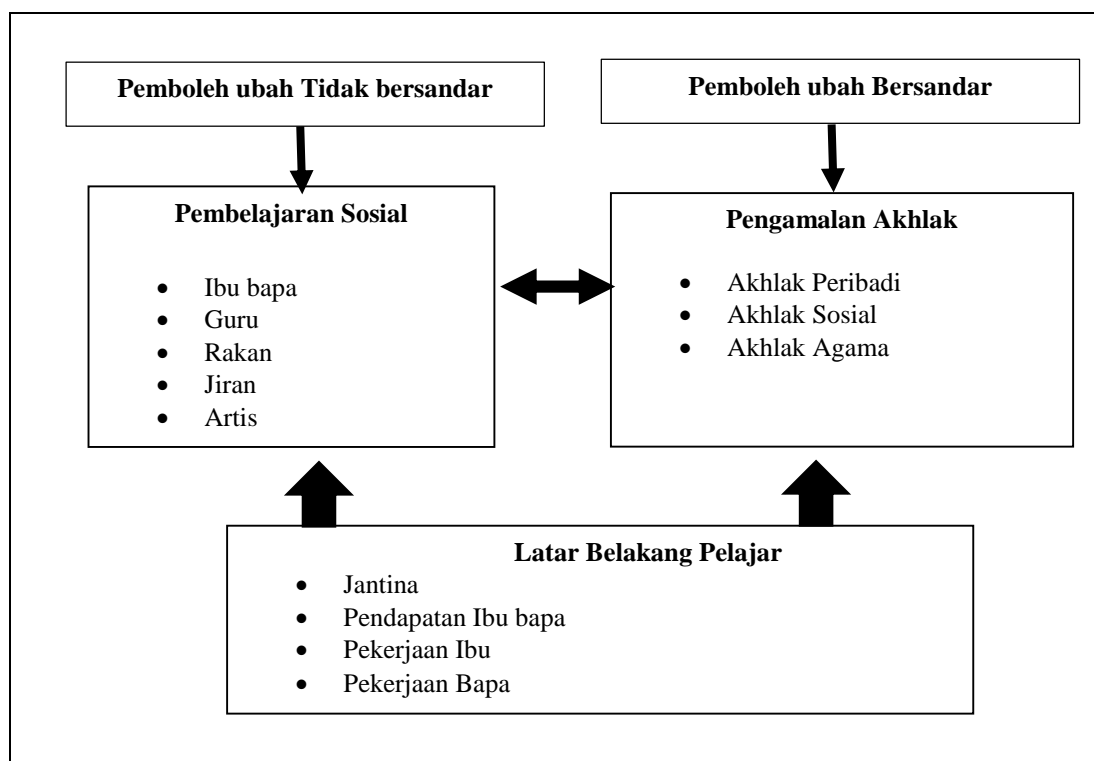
Pemboleh ubah Tidak bersandar

Pemboleh ubah Bersandar

Pembelajaran Sosial

- Ibu bapa
- Guru
- Rakan
- Jiran
- Artis

Pengamalan Akhlak

- Akhlak Peribadi
- Akhlak Sosial
- Akhlak Agama

Latar Belakang Pelajar

- Jantina
- Pendapatan Ibu bapa
- Pekerjaan Ibu
- Pekerjaan Bapa